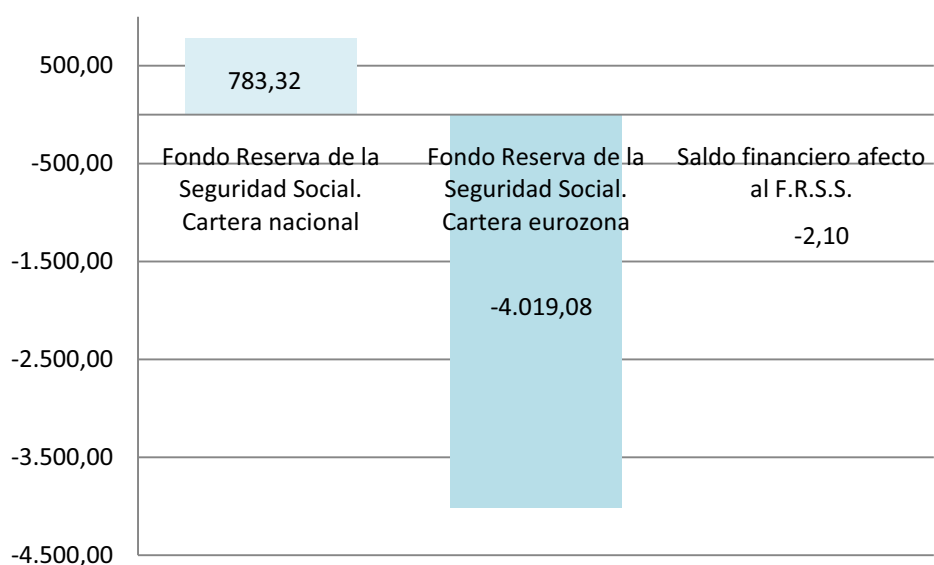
500,00
-500,00
-1.500,00
-2.500,00
-3.500,00
-4.500,00

783,32
Fondo Reserva de la Seguridad Social. Cartera nacional

Fondo Reserva de la Seguridad Social. Cartera eurozona
-4.019,08

Saldo financiero afecto al F.R.S.S.
-2,10